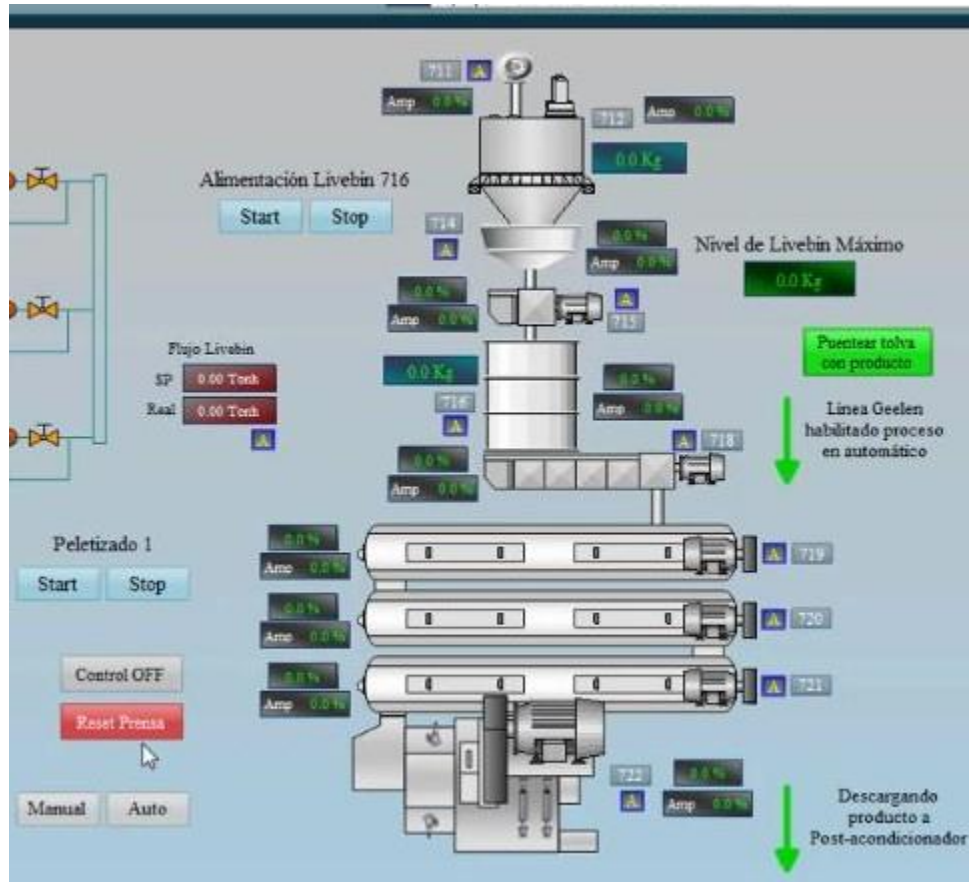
711 A
Amp 0.0 %
712 Amp 0.0 %
0.0 Kg
Alimentación Livebin 716
Start Stop
714
A
0.0 %
Amp 0.0 %
Nivel de Livebin Máximo
0.0 Kg
0.0 %
Amp 0.0 %
A
715
Puentear tolva con producto
Flujo Livebin
SP 0.00 Ton/h
Real 0.00 Ton/h
A
0.0 Kg
716
A
0.0 %
Amp 0.0 %
Línea Geelen habilitado proceso en automático
0.0 %
Amp 0.0 %
A 718
Peletizado 1
Start Stop
0.0 %
Amp 0.0 %
A 719
0.0 %
Amp 0.0 %
A 720
Control OFF
0.0 %
Amp 0.0 %
A 721
Reset Prensa
722
A
0.0 %
Amp 0.0 %
Manual Auto
Descargando producto a Post-acondicionador